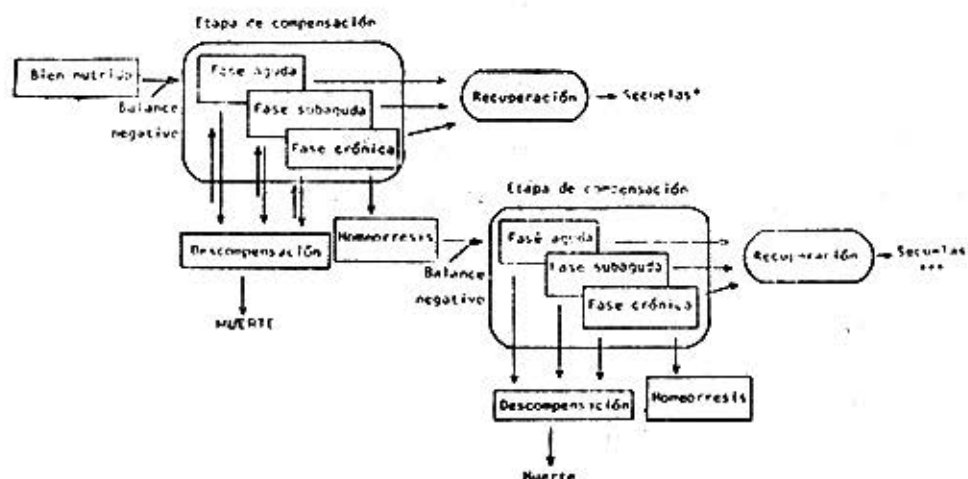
Etapa de compensación

Bien nutrido

Balance negativo

Fase aguda

Fase subaguda

Fase crónica

Recuperación

Secuelas*

Descompensación

MUERTE

Homeorresis

Etapa de compensación

Balance negativo

Fase aguda

Fase subaguda

Fase crónica

Recuperación

Secuelas ***

Descompensación

Homeorresis

Muerte